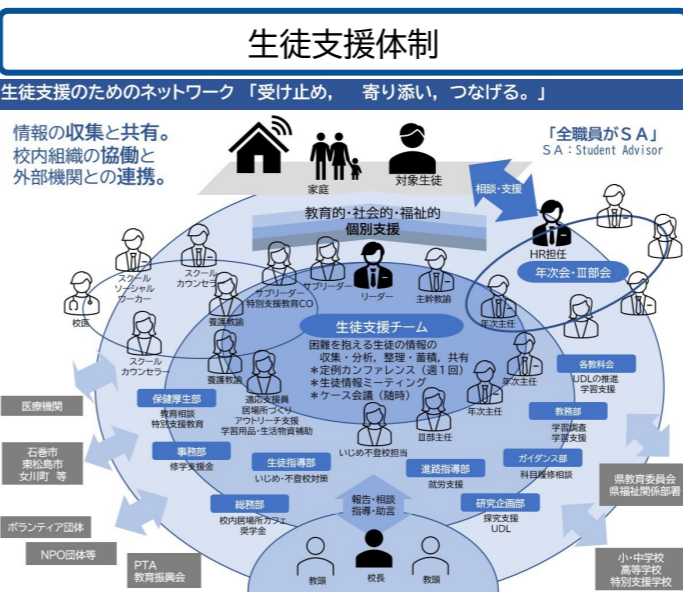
生徒支援体制

生徒支援のためのネットワーク「受け止め，　寄り添い，つなげる。」

情報の収集と共有。
校内組織の協働と
外部機関との連携。

「全職員がＳＡ」
ＳＡ：Student Advisor

家庭
対象生徒
相談・支援

教育的・社会的・福祉的
個別支援

HR担任
年次会・Ⅲ部会

スクール
ソーシャル
ワーカー
スクール
カウンセラー
サブリーダー
特別支援教育CO
サブリーダー
リーダー
主幹教諭
校医
養護教諭
年次主任

生徒支援チーム
困難を抱える生徒の情報の
収集・分析，整理・蓄積，共有
＊定例カンファレンス（週１回）
＊生徒情報ミーティング
＊ケース会議（随時）

スクール
カウンセラー
養護教諭
適応支援員
居場所づくり
アウトリーチ支援
学習用品・生活物資補助
年次主任
年次主任
各教科会
UDLの推進
学習支援

医療機関
保健厚生部
教育相談
特別支援教育
教務部
学習調査
学習支援

石巻市
東松島市
女川町　等
事務部
修学支援金
Ⅲ部主任
いじめ不登校担当
ガイダンス部
科目履修相談

生徒指導部
いじめ・不登校対策
進路指導部
就労支援
県教育委員会
県福祉関係部署

ボランティア団体
総務部
校内居場所カフェ
奨学金
報告・相談
指導・助言
研究企画部
探究支援
UDL

NPO団体等
PTA
教育振興会
教頭
校長
教頭
小・中学校
高等学校
特別支援学校